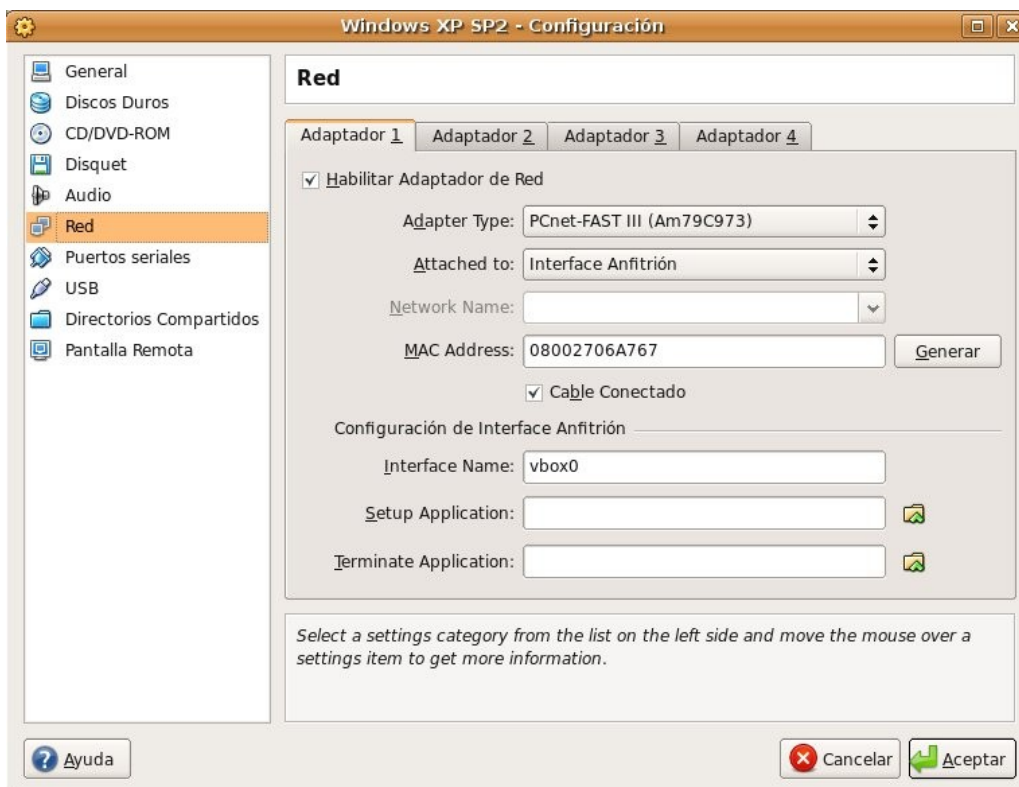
Windows XP SP2 - Configuración

General
Discos Duros
CD/DVD-ROM
Disquet
Audio
Red
Puertos seriales
USB
Directorios Compartidos
Pantalla Remota

Red

Adaptador 1 | Adaptador 2 | Adaptador 3 | Adaptador 4

☑ Habilitar Adaptador de Red

Adapter Type: PCnet-FAST III (Am79C973)

Attached to: Interface Anfitrión

Network Name:

MAC Address: 08002706A767 Generar

☑ Cable Conectado

Configuración de Interface Anfitrión

Interface Name: vbox0

Setup Application:

Terminate Application:

Select a settings category from the list on the left side and move the mouse over a settings item to get more information.

Ayuda

Cancelar Aceptar